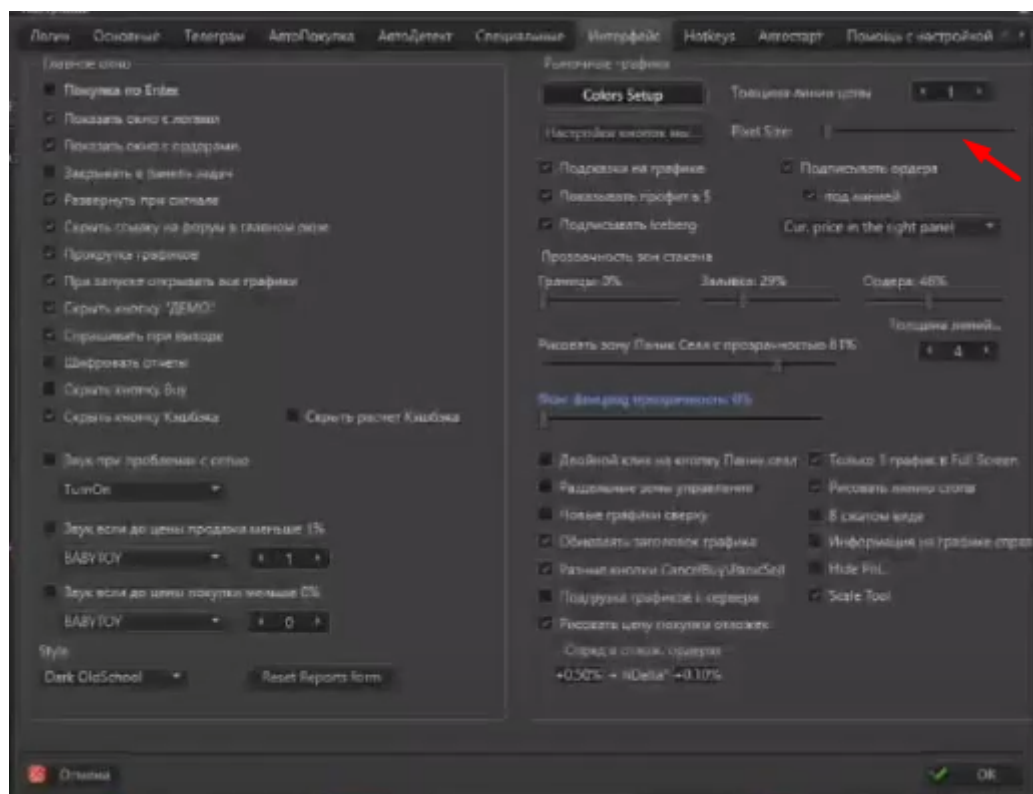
Логин Основные Телеграм АвтоПокупка АвтоДетект Специальные Интерфейс Hotkeys Автостарт Помощь с настройкой

Главное окно

Покупка по Enter
Показать окно с логами
Показать окно с ордерами
Закрывать в панель задач
Развернуть при сигнале
Скрыть ссылку на форум в главном окне
Прокрутка графиков
При запуске открывать все графики
Скрыть кнопку "ДЕМО"
Спрашивать при выходе
Шифровать отчеты
Скрыть кнопку Buy
Скрыть кнопку Кэшбэка
Скрыть расчет Кэшбэка

Звук при проблемах с сетью
TurnOn

Звук если до цены продажи меньше 1%
BABYTOY
1

Звук если до цены покупки меньше 0%
BABYTOY
0

Style
Dark OldSchool
Reset Reports form

Рыночные графики
Colors Setup
Толщина линии цены
1
Настройки кнопок мы...
Pixel Size:
Подсказки на графике
Подписывать ордера
Показывать профит в $
под линией
Подписывать Iceberg
Cur. price in the right panel

Прозрачность зон стакана
Границы: 3%
Заливка: 29%
Ордера: 46%
Толщина линий...
Рисовать зону Паник Селл с прозрачностью 81%
4

Фон фандинг прозрачность 0%

Двойной клик на кнопку Паник селл
Только 1 график в Full Screen
Раздельные зоны управления
Рисовать линию стопа
Новые графики сверху
В сжатом виде
Обновлять заголовок графика
Информация на графике справа
Разные кнопки Cancel/Buy/PanicSell
Hide PnL
Подгрузка графиков с сервера
Scale Tool
Рисовать цену покупки отложек
Отред. в списке ордеров
+0.50% + NDelta" +0.10%

Отмена
OK